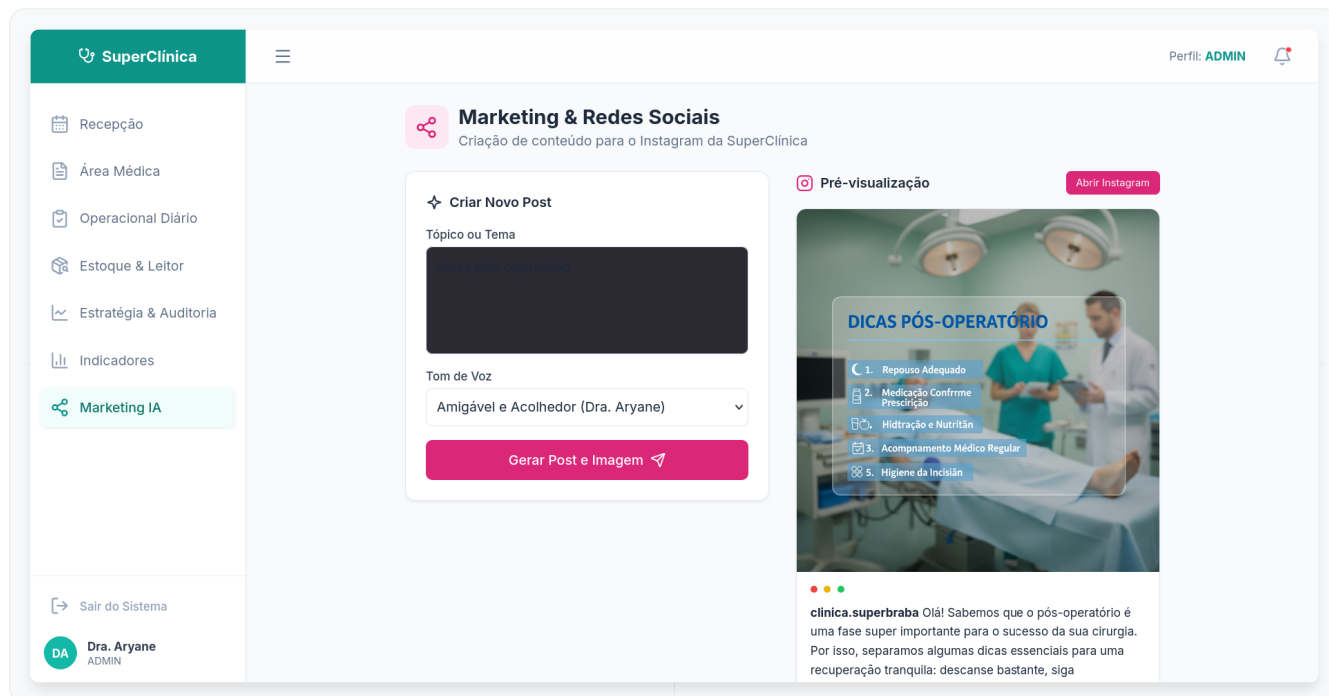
SuperClínica

Perfil: ADMIN

Recepção
Área Médica
Operacional Diário
Estoque & Leitor
Estratégia & Auditoria
Indicadores
Marketing IA

Sair do Sistema
DA Dra. Aryane
ADMIN

Marketing & Redes Sociais
Criação de conteúdo para o Instagram da SuperClínica

Criar Novo Post
Tópico ou Tema
dicas pós operatório

Tom de Voz
Amigável e Acolhedor (Dra. Aryane)

Gerar Post e Imagem

Pré-visualização
Abrir Instagram

DICAS PÓS-OPERATÓRIO
1. Repouso Adequado
2. Medicação Confrrme Prescrição
Hidtração e Nutritãn
3. Acompnamento Médico Regular
5. Higiene da Incisiãn

clinica.superbraba Olá! Sabemos que o pós-operatório é uma fase super importante para o sucesso da sua cirurgia. Por isso, separamos algumas dicas essenciais para uma recuperação tranquila: descanse bastante, siga